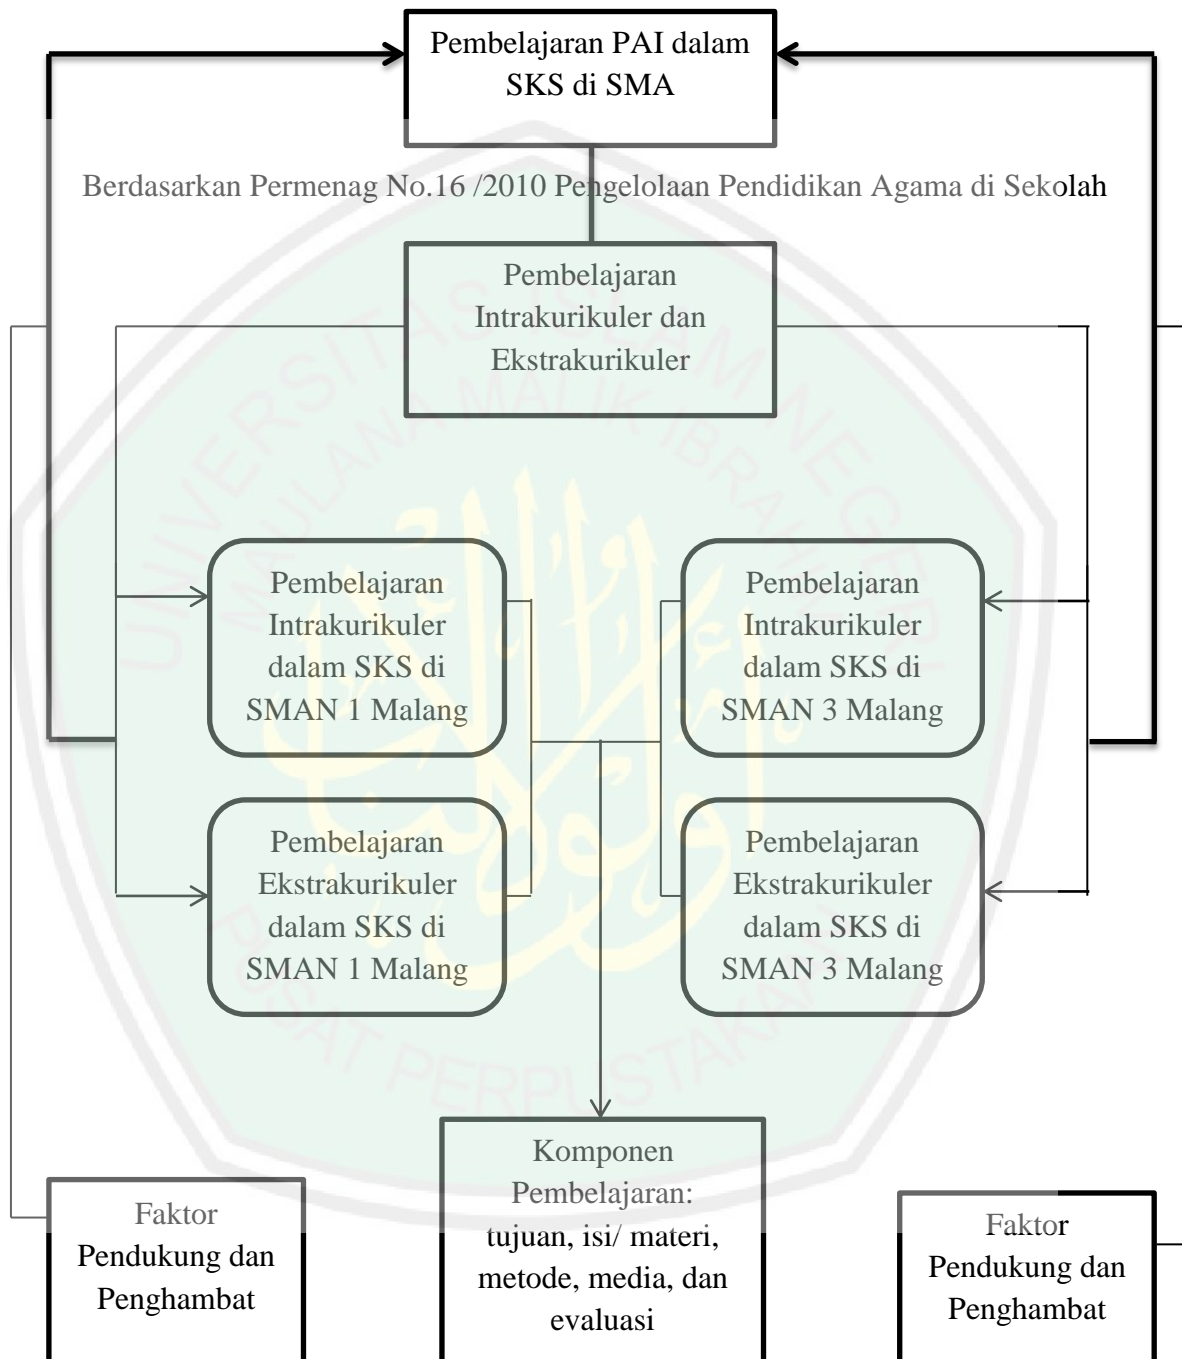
Pembelajaran PAI dalam SKS di SMA

Berdasarkan Permenag No.16 /2010 Pengelolaan Pendidikan Agama di Sekolah

Pembelajaran Intrakurikuler dan Ekstrakurikuler

Pembelajaran Intrakurikuler dalam SKS di SMAN 1 Malang

Pembelajaran Ekstrakurikuler dalam SKS di SMAN 1 Malang

Pembelajaran Intrakurikuler dalam SKS di SMAN 3 Malang

Pembelajaran Ekstrakurikuler dalam SKS di SMAN 3 Malang

Komponen Pembelajaran: tujuan, isi/ materi, metode, media, dan evaluasi

Faktor Pendukung dan Penghambat

Faktor Pendukung dan Penghambat